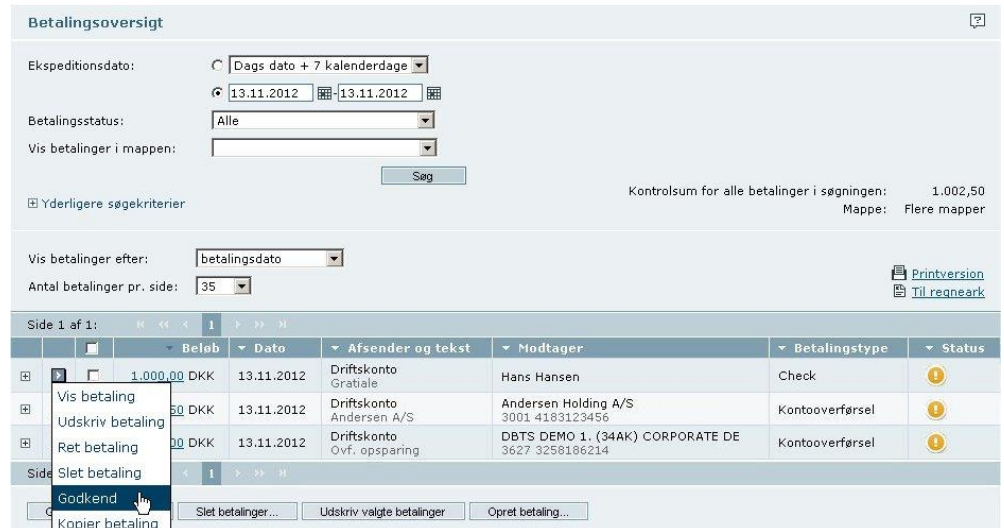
Betalingsoversigt

Ekspeditionsdato:
Dags dato + 7 kalenderdage
13.11.2012 - 13.11.2012

Betalingsstatus: Alle

Vis betalinger i mappen:

Søg

⊞ Yderligere søgekriterier

Kontrolsum for alle betalinger i søgningen: 1.002,50
Mappe: Flere mapper

Vis betalinger efter: betalingsdato

Antal betalinger pr. side: 35

Printversion
Til regneark

Side 1 af 1: 1

| | | | Beløb | Dato | Afsender og tekst | Modtager | Betalingstype | Status |
|---|---|---|---|---|---|---|---|---|
| ⊞ | | | 1.000,00 DKK | 13.11.2012 | Driftskonto Gratiale | Hans Hansen | Check | |
| ⊞ | | | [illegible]50 DKK | 13.11.2012 | Driftskonto Andersen A/S | Andersen Holding A/S 3001 4183123456 | Kontooverførsel | |
| ⊞ | | | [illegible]00 DKK | 13.11.2012 | Driftskonto Ovf. opsparing | DBTS DEMO 1. (34AK) CORPORATE DE 3627 3258186214 | Kontooverførsel | |

Vis betaling
Udskriv betaling
Ret betaling
Slet betaling
Godkend
Kopier betaling

Side 1

Slet betalinger... Udskriv valgte betalinger Opret betaling...